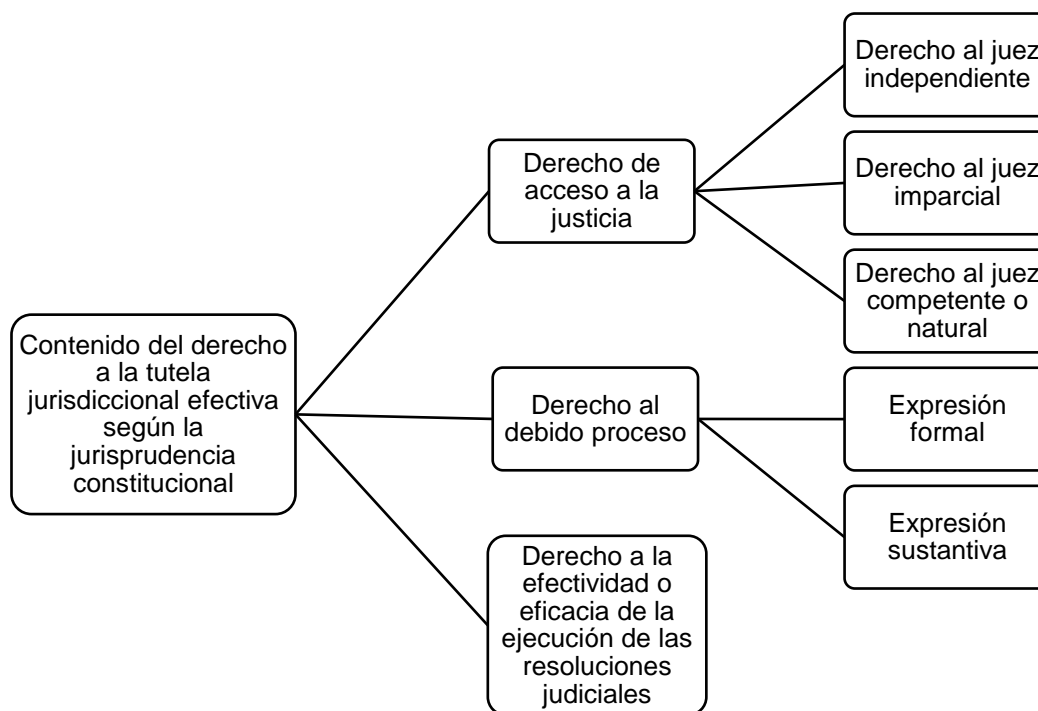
Contenido del derecho a la tutela jurisdiccional efectiva según la jurisprudencia constitucional

Derecho de acceso a la justicia

Derecho al juez independiente

Derecho al juez imparcial

Derecho al juez competente o natural

Derecho al debido proceso

Expresión formal

Expresión sustantiva

Derecho a la efectividad o eficacia de la ejecución de las resoluciones judiciales